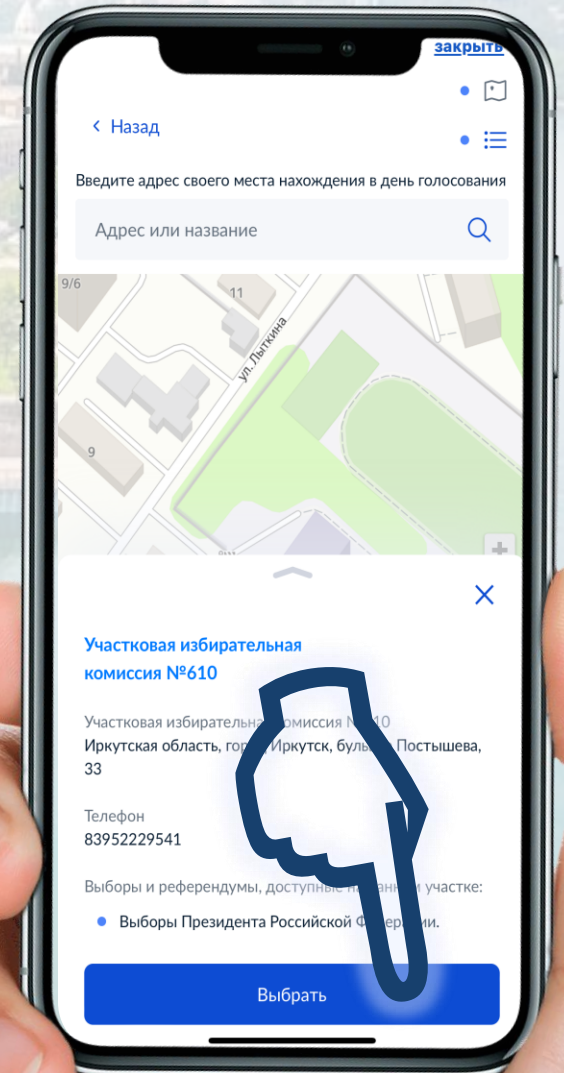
закрыть

‹ Назад

Введите адрес своего места нахождения в день голосования

Адрес или название

9/6

11

ул. Лыткина

9

Участковая избирательная комиссия №610

Участковая избиратель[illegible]омиссия №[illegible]10
Иркутская область, гор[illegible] Иркутск, буль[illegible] Постышева, 33

Телефон
83952229541

Выборы и референдумы, доступные н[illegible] участке:

Выборы Президента Российской Ф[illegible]ии.

Выбрать